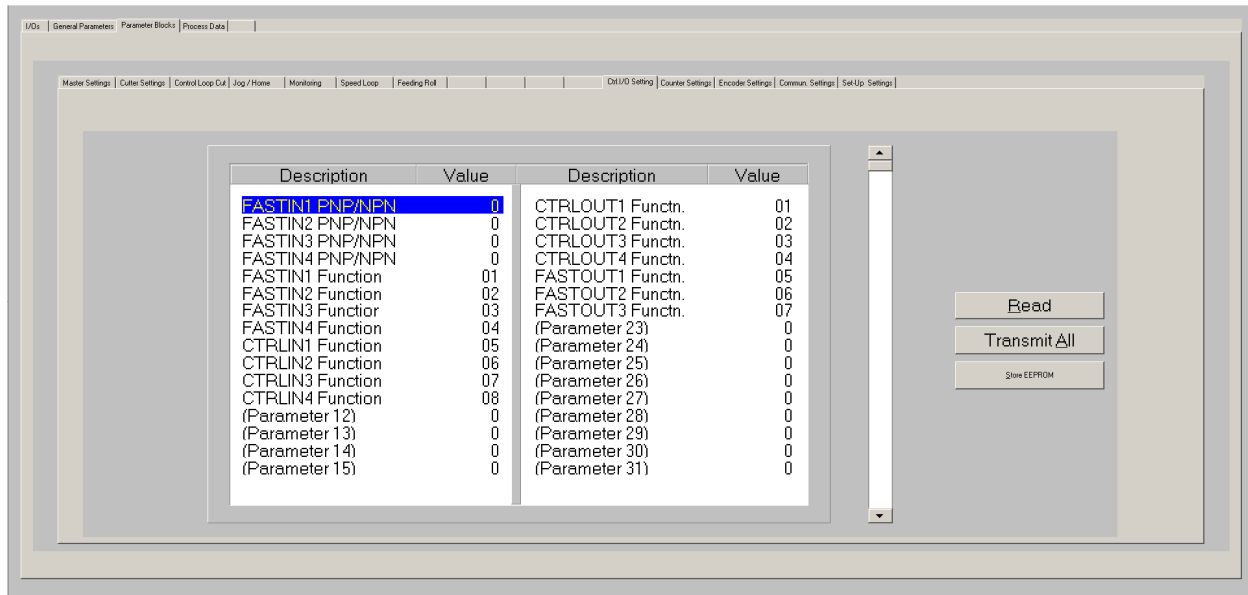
I/Os | General Parameters | Parameter Blocks | Process Data |

Master Settings | Cutter Settings | Control Loop Cut | Jog / Home | Monitoring | Speed Loop | Feeding Roll | Ctrl.I/O Setting | Counter Settings | Encoder Settings | Commun. Settings | Set-Up Settings

| Description | Value |
|---|---|
| FASTIN1 PNP/NPN | 0 |
| FASTIN2 PNP/NPN | 0 |
| FASTIN3 PNP/NPN | 0 |
| FASTIN4 PNP/NPN | 0 |
| FASTIN1 Function | 01 |
| FASTIN2 Function | 02 |
| FASTIN3 Functior | 03 |
| FASTIN4 Function | 04 |
| CTRLIN1 Function | 05 |
| CTRLIN2 Function | 06 |
| CTRLIN3 Function | 07 |
| CTRLIN4 Function | 08 |
| (Parameter 12) | 0 |
| (Parameter 13) | 0 |
| (Parameter 14) | 0 |
| (Parameter 15) | 0 |

| Description | Value |
|---|---|
| CTRLOUT1 Functn. | 01 |
| CTRLOUT2 Functn. | 02 |
| CTRLOUT3 Functn. | 03 |
| CTRLOUT4 Functn. | 04 |
| FASTOUT1 Functn. | 05 |
| FASTOUT2 Functn. | 06 |
| FASTOUT3 Functn. | 07 |
| (Parameter 23) | 0 |
| (Parameter 24) | 0 |
| (Parameter 25) | 0 |
| (Parameter 26) | 0 |
| (Parameter 27) | 0 |
| (Parameter 28) | 0 |
| (Parameter 29) | 0 |
| (Parameter 30) | 0 |
| (Parameter 31) | 0 |

Read
Transmit All
Store EEPROM